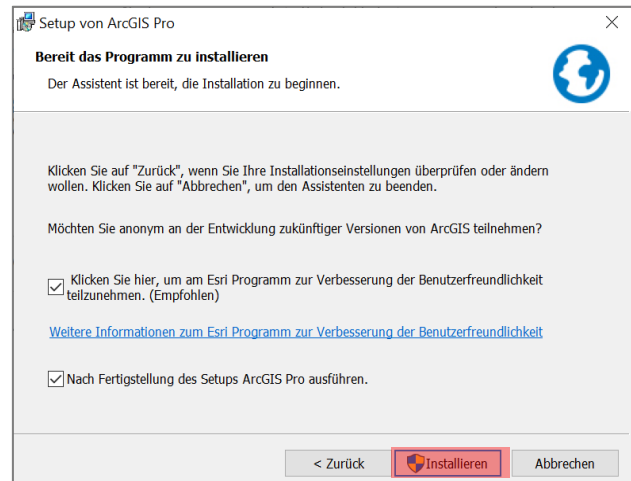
Setup von ArcGIS Pro

Bereit das Programm zu installieren

Der Assistent ist bereit, die Installation zu beginnen.

Klicken Sie auf "Zurück", wenn Sie Ihre Installationseinstellungen überprüfen oder ändern wollen. Klicken Sie auf "Abbrechen", um den Assistenten zu beenden.

Möchten Sie anonym an der Entwicklung zukünftiger Versionen von ArcGIS teilnehmen?

Klicken Sie hier, um am Esri Programm zur Verbesserung der Benutzerfreundlichkeit teilzunehmen. (Empfohlen)

Weitere Informationen zum Esri Programm zur Verbesserung der Benutzerfreundlichkeit

Nach Fertigstellung des Setups ArcGIS Pro ausführen.

< Zurück | Installieren | Abbrechen